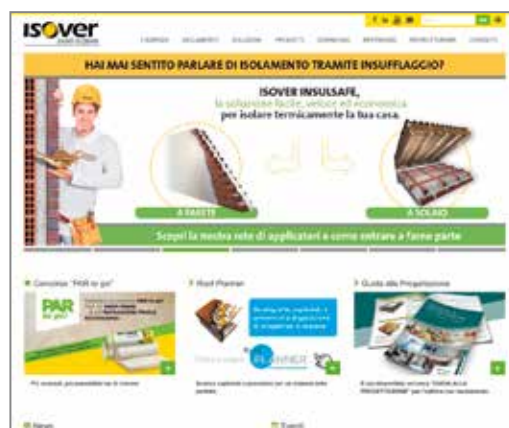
ISOVER
SAINT-GOBAIN

L'AZIENDA ISOLAMENTO SOLUZIONI PRODOTTI DOWNLOAD REFERENZE PROFESSIONISTI CONTATTI

HAI MAI SENTITO PARLARE DI ISOLAMENTO TRAMITE INSUFFLAGGIO?

ISOVER INSULSAFE,
la soluzione facile, veloce ed economica
per isolare termicamente la tua casa.

A PARETE

A SOLAIO

Scopri la nostra rete di applicatori e come entrare a farne parte

Concorso "PAR to go"

PAR to go!

Roof Planner

PLANNER

Guida alla Progettazione

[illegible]

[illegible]

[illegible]

News

Eventi